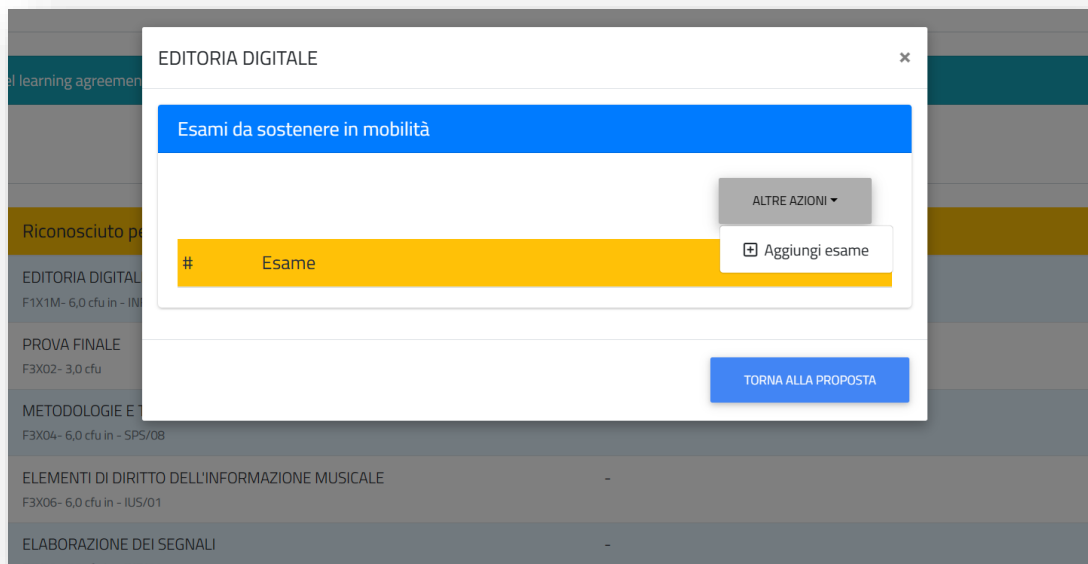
el learning agreemen

Riconosciuto pe

EDITORIA DIGITAL
F1X1M- 6,0 cfu in - INI

PROVA FINALE
F3X02- 3,0 cfu

METODOLOGIE E T
F3X04- 6,0 cfu in - SPS/08

ELEMENTI DI DIRITTO DELL'INFORMAZIONE MUSICALE
F3X06- 6,0 cfu in - IUS/01
-

ELABORAZIONE DEI SEGNALI
-

EDITORIA DIGITALE
×

Esami da sostenere in mobilità

ALTRE AZIONI ▾

Aggiungi esame

| # | Esame |
|---|---|

TORNA ALLA PROPOSTA